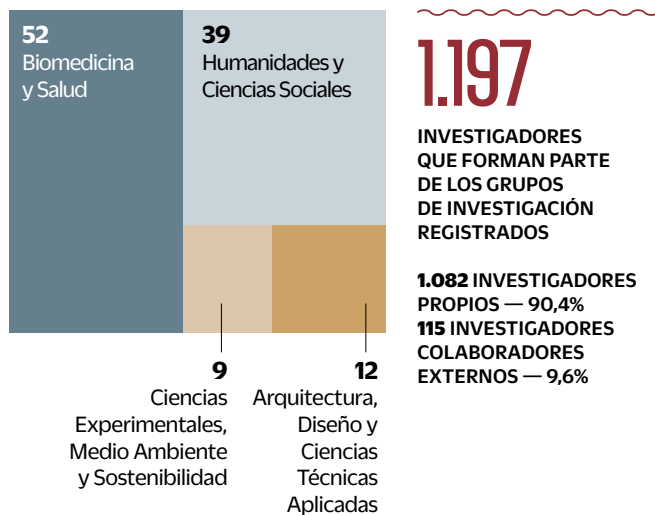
52
Biomedicina y Salud

39
Humanidades y Ciencias Sociales

9
Ciencias Experimentales, Medio Ambiente y Sostenibilidad

12
Arquitectura, Diseño y Ciencias Técnicas Aplicadas

1.197

INVESTIGADORES QUE FORMAN PARTE DE LOS GRUPOS DE INVESTIGACIÓN REGISTRADOS

1.082 INVESTIGADORES PROPIOS — 90,4%
115 INVESTIGADORES COLABORADORES EXTERNOS — 9,6%